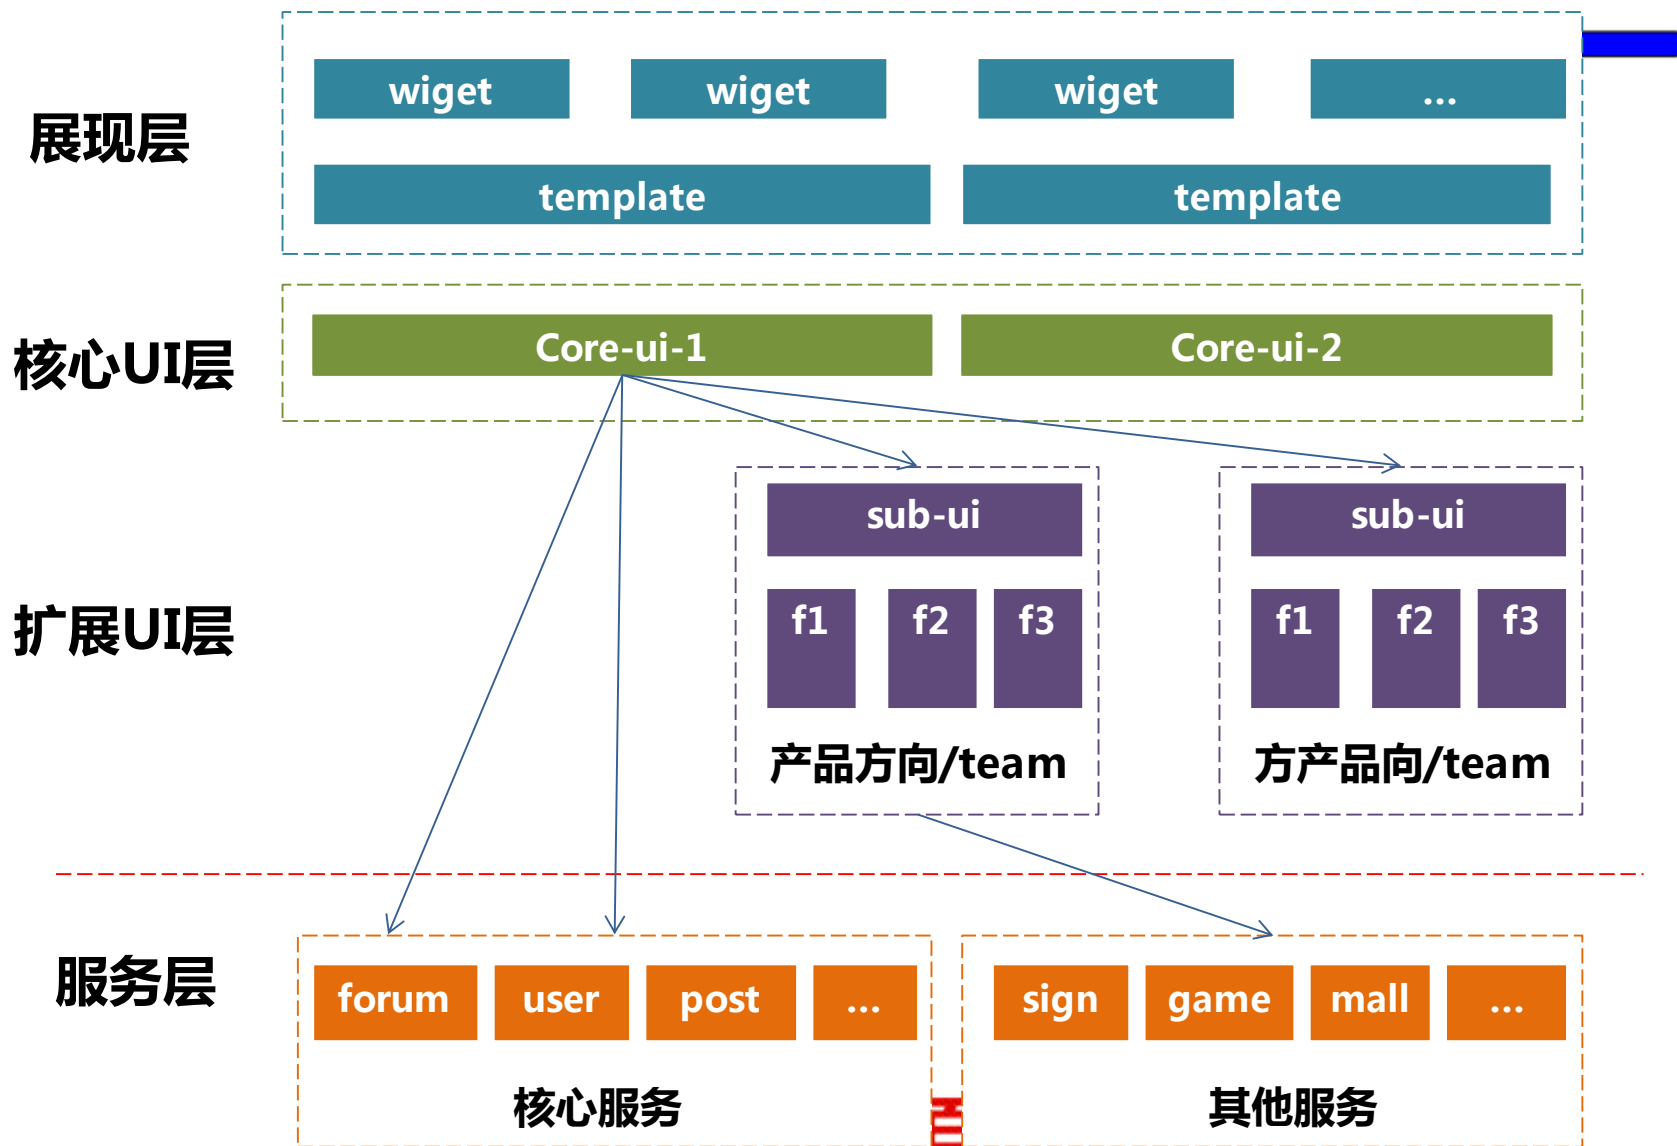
展现层

wiget
wiget
wiget
...

template
template

核心UI层

Core-ui-1
Core-ui-2

扩展UI层

sub-ui
f1
f2
f3
产品方向/team

sub-ui
f1
f2
f3
方产品向/team

服务层

forum
user
post
...
核心服务

sign
game
mall
...
其他服务